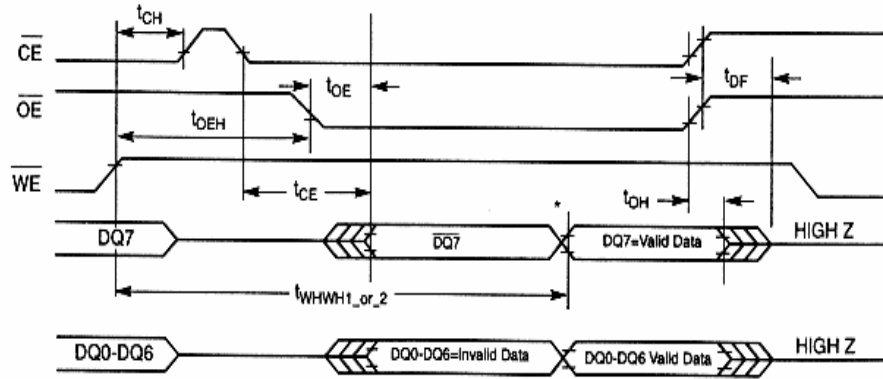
$t_{CH}$

$\overline{CE}$

$\overline{OE}$

$t_{OE}$

$t_{DF}$

$t_{OEH}$

$\overline{WE}$

$t_{CE}$

$t_{OH}$

*

DQ7

$\overline{DQ7}$

DQ7=Valid Data

HIGH Z

$t_{WHWH1\_or\_2}$

DQ0-DQ6

DQ0-DQ6=Invalid Data

DQ0-DQ6 Valid Data

HIGH Z